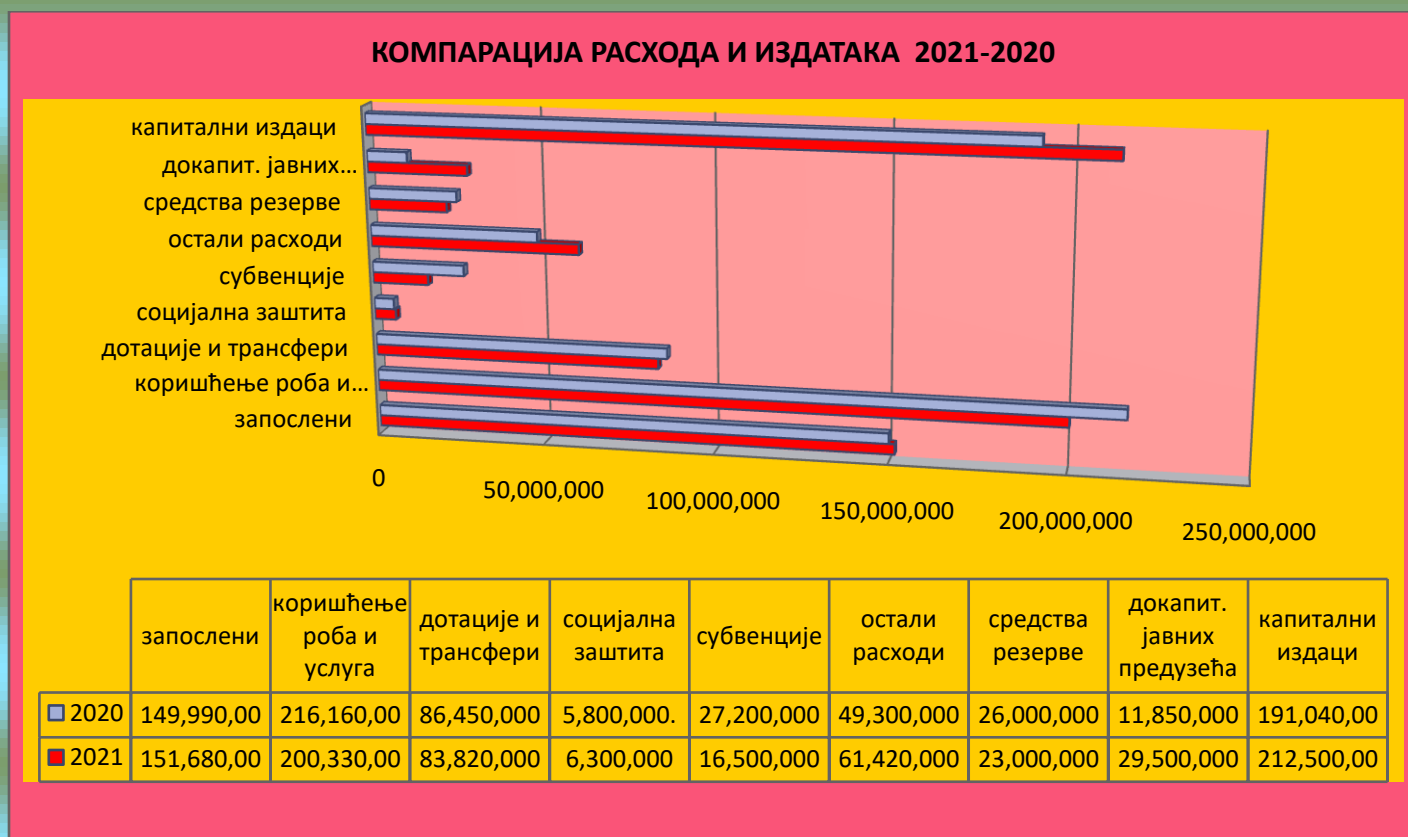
КОМПАРАЦИЈА РАСХОДА И ИЗДАТАКА 2021-2020

капитални издаци
докапит. јавних…
средства резерве
остали расходи
субвенције
социјална заштита
дотације и трансфери
коришћење роба и…
запослени

0
50,000,000
100,000,000
150,000,000
200,000,000
250,000,000

| | запослени | коришћење роба и услуга | дотације и трансфери | социјална заштита | субвенције | остали расходи | средства резерве | докапит. јавних предузећа | капитални издаци |
|---|---|---|---|---|---|---|---|---|---|
| 2020 | 149,990,00 | 216,160,00 | 86,450,000 | 5,800,000. | 27,200,000 | 49,300,000 | 26,000,000 | 11,850,000 | 191,040,00 |
| 2021 | 151,680,00 | 200,330,00 | 83,820,000 | 6,300,000 | 16,500,000 | 61,420,000 | 23,000,000 | 29,500,000 | 212,500,00 |